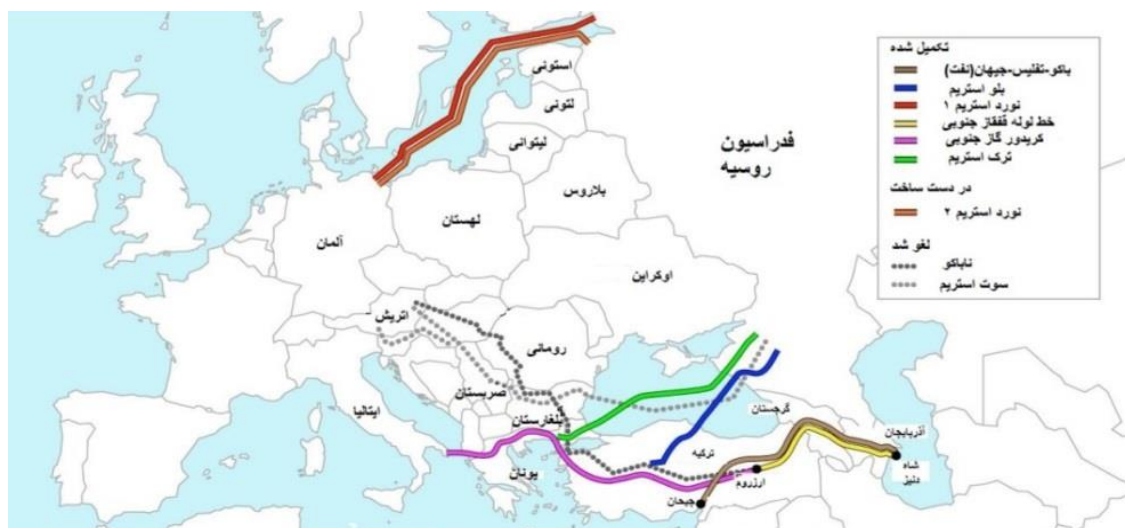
تکمیل شده
باکو-تفلیس-جیهان(نفت)
بلو استریم
نورد استریم ۱
خط لوله قفقاز جنوبی
کریدور گاز جنوبی
ترک استریم
در دست ساخت
نورد استریم ۲
لغو شد
نابلکو
سوت استریم

استونی
لتونی
لیتوانی
فدراسیون روسیه
بلاروس
لهستان
آلمان
اوکراین
اتریش
رومانی
صربستان
بلغارستان
ایتالیا
یونان
ترکیه
گرجستان
آذربایجان
شاه دنیز
ارزروم
جیهان